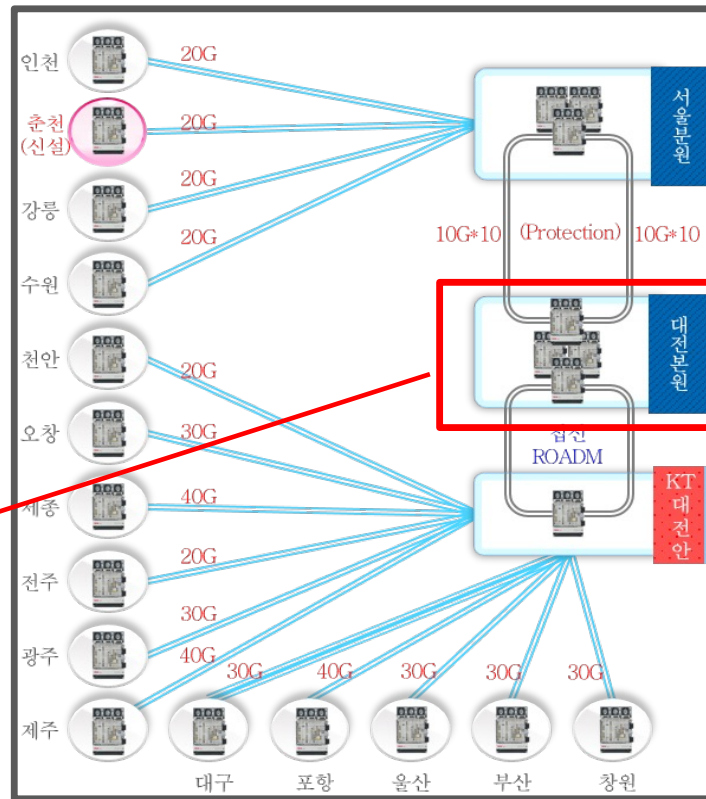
인천
20G
춘천 (신설)
20G
강릉
20G
수원
20G
서울분원
10G*10
(Protection)
10G*10
천안
20G
대전본원
오창
30G
접선 ROADM
세종
40G
KT 대전안
전주
20G
광주
30G
40G
제주
30G
40G
30G
30G
30G
대구
포항
울산
부산
창원